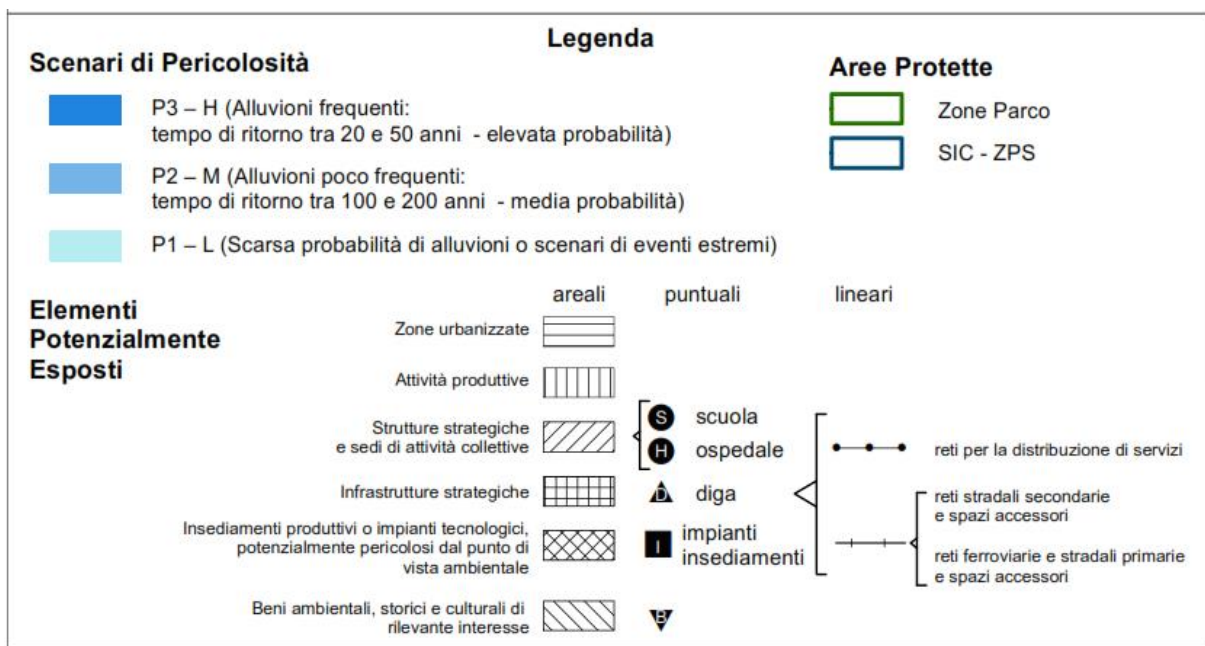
Legenda

Scenari di Pericolosità

P3 – H (Alluvioni frequenti: tempo di ritorno tra 20 e 50 anni - elevata probabilità)

P2 – M (Alluvioni poco frequenti: tempo di ritorno tra 100 e 200 anni - media probabilità)

P1 – L (Scarsa probabilità di alluvioni o scenari di eventi estremi)

Aree Protette

Zone Parco

SIC - ZPS

Elementi Potenzialmente Esposti

areali puntuali lineari

Zone urbanizzate

Attività produttive

Strutture strategiche e sedi di attività collettive

S scuola

H ospedale

reti per la distribuzione di servizi

Infrastrutture strategiche

D diga

reti stradali secondarie e spazi accessori

Insediamenti produttivi o impianti tecnologici, potenzialmente pericolosi dal punto di vista ambientale

I impianti insediamenti

reti ferroviarie e stradali primarie e spazi accessori

Beni ambientali, storici e culturali di rilevante interesse

B